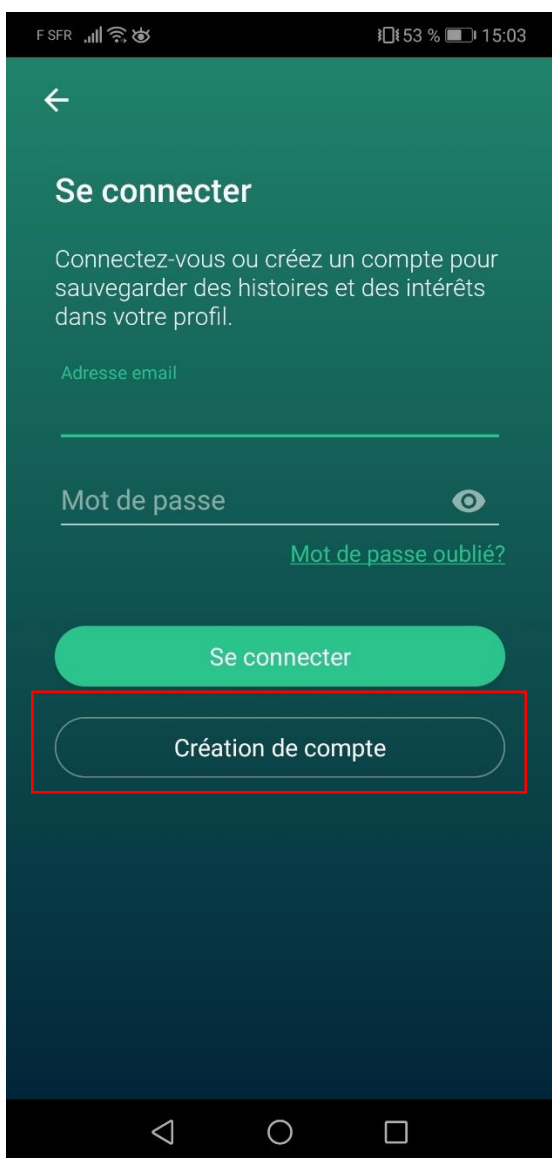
F SFR 53 % 15:03

Se connecter

Connectez-vous ou créez un compte pour sauvegarder des histoires et des intérêts dans votre profil.

Adresse email

Mot de passe

Mot de passe oublié?

Se connecter

Création de compte